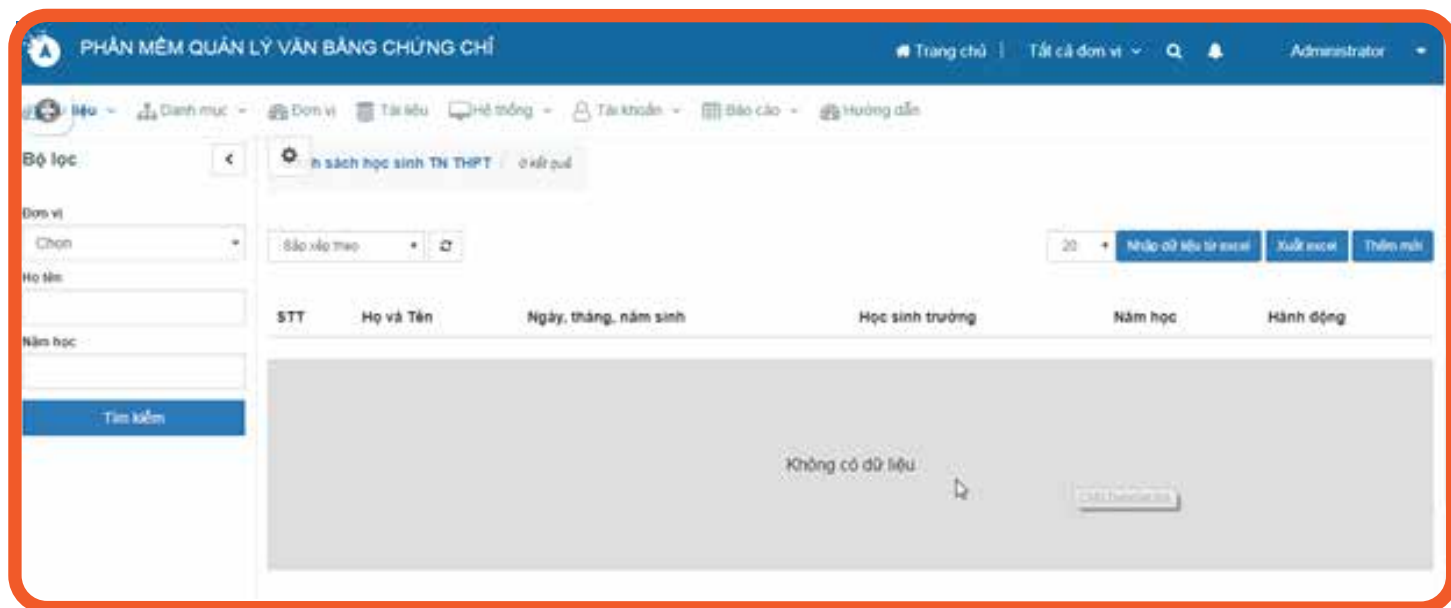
PHẦN MỀM QUẢN LÝ VĂN BẰNG CHỨNG CHỈ

Trang chủ | Tất cả đơn vị

Administrator

liệu Danh mục Đơn vị Tài liệu Hệ thống Tài khoản Báo cáo Hướng dẫn

Bộ lọc

Đơn vị

Chọn

Họ tên

Năm học

Tìm kiếm

h sách học sinh TN THPT | 0 kết quả

Sắp xếp theo

20

Nhập dữ liệu từ excel

Xuất excel

Thêm mới

| STT | Họ và Tên | Ngày, tháng, năm sinh | Học sinh trường | Năm học | Hành động |
|---|---|---|---|---|---|

Không có dữ liệu

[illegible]